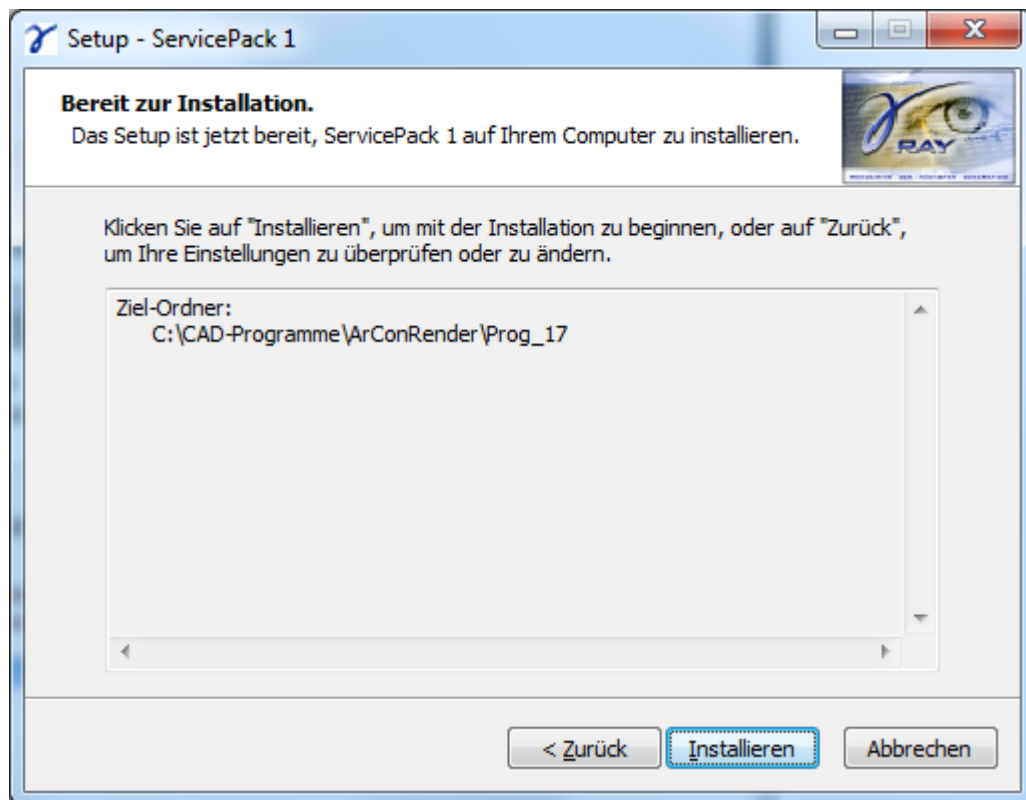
Setup - ServicePack 1

**Bereit zur Installation.**
Das Setup ist jetzt bereit, ServicePack 1 auf Ihrem Computer zu installieren.

RAY

Klicken Sie auf "Installieren", um mit der Installation zu beginnen, oder auf "Zurück", um Ihre Einstellungen zu überprüfen oder zu ändern.

Ziel-Ordner:
C:\CAD-Programme\ArConRender\Prog_17

< Zurück | Installieren | Abbrechen